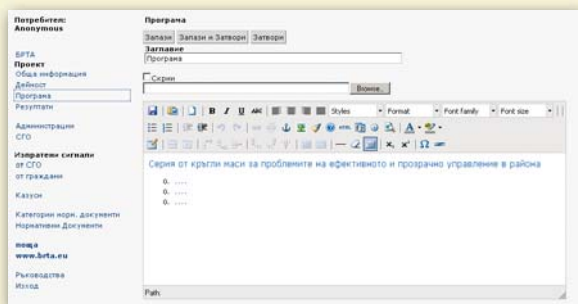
Потребител: Anonymous

BPTA
Проект
Обща информация
Дейност
Програма
Резултати

Администрации
СГО

Изпратени сигнали
от СГО
от граждани

Казуси

Категории норм. документи
Нормативни Документи

поща
www.brta.eu

Ръководства
Изход

Програма

Запази | Запази и Затвори | Затвори

Заглавие
Програма

Скрий

Browse...

Styles | Format | Font family | Font size

Серия от кръгли маси за проблемите на ефективното и прозрачно управление в района

0. ....
0. ....
0. ....

Path: